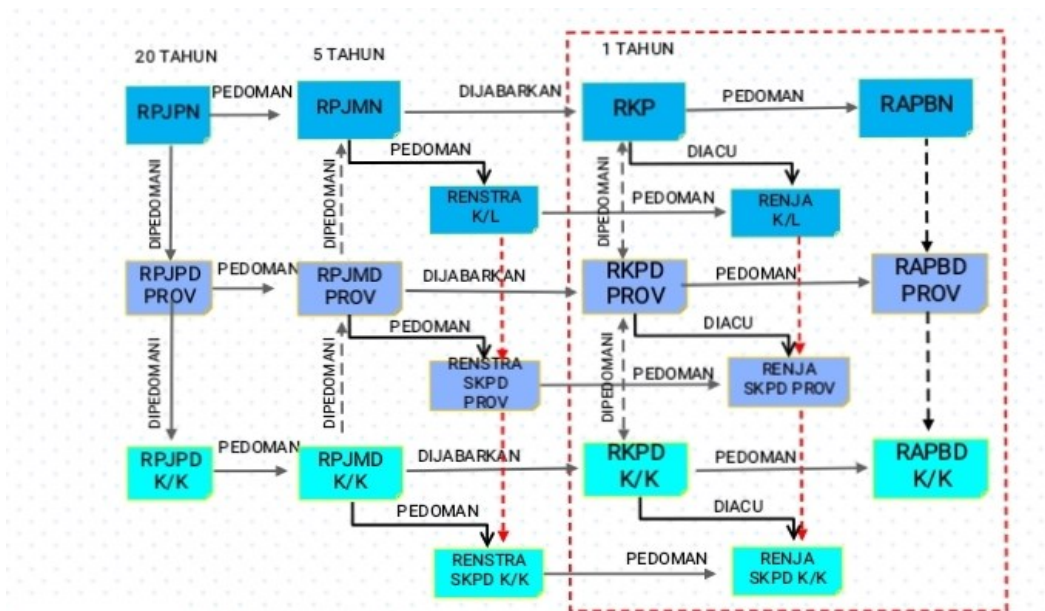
20 TAHUN

5 TAHUN

1 TAHUN

RPJPN

PEDOMAN

RPJMN

DIJABARKAN

RKP

PEDOMAN

RAPBN

PEDOMAN

DIACU

DIPEDOMANI

DIPEDOMANI

DIPEDOMANI

RENSTRA K/L

PEDOMAN

RENJA K/L

RPJPD PROV

PEDOMAN

RPJMD PROV

DIJABARKAN

RKPD PROV

PEDOMAN

RAPBD PROV

PEDOMAN

DIACU

DIPEDOMANI

DIPEDOMANI

DIPEDOMANI

RENSTRA SKPD PROV

PEDOMAN

RENJA SKPD PROV

RPJPD K/K

PEDOMAN

RPJMD K/K

DIJABARKAN

RKPD K/K

PEDOMAN

RAPBD K/K

PEDOMAN

DIACU

RENSTRA SKPD K/K

PEDOMAN

RENJA SKPD K/K